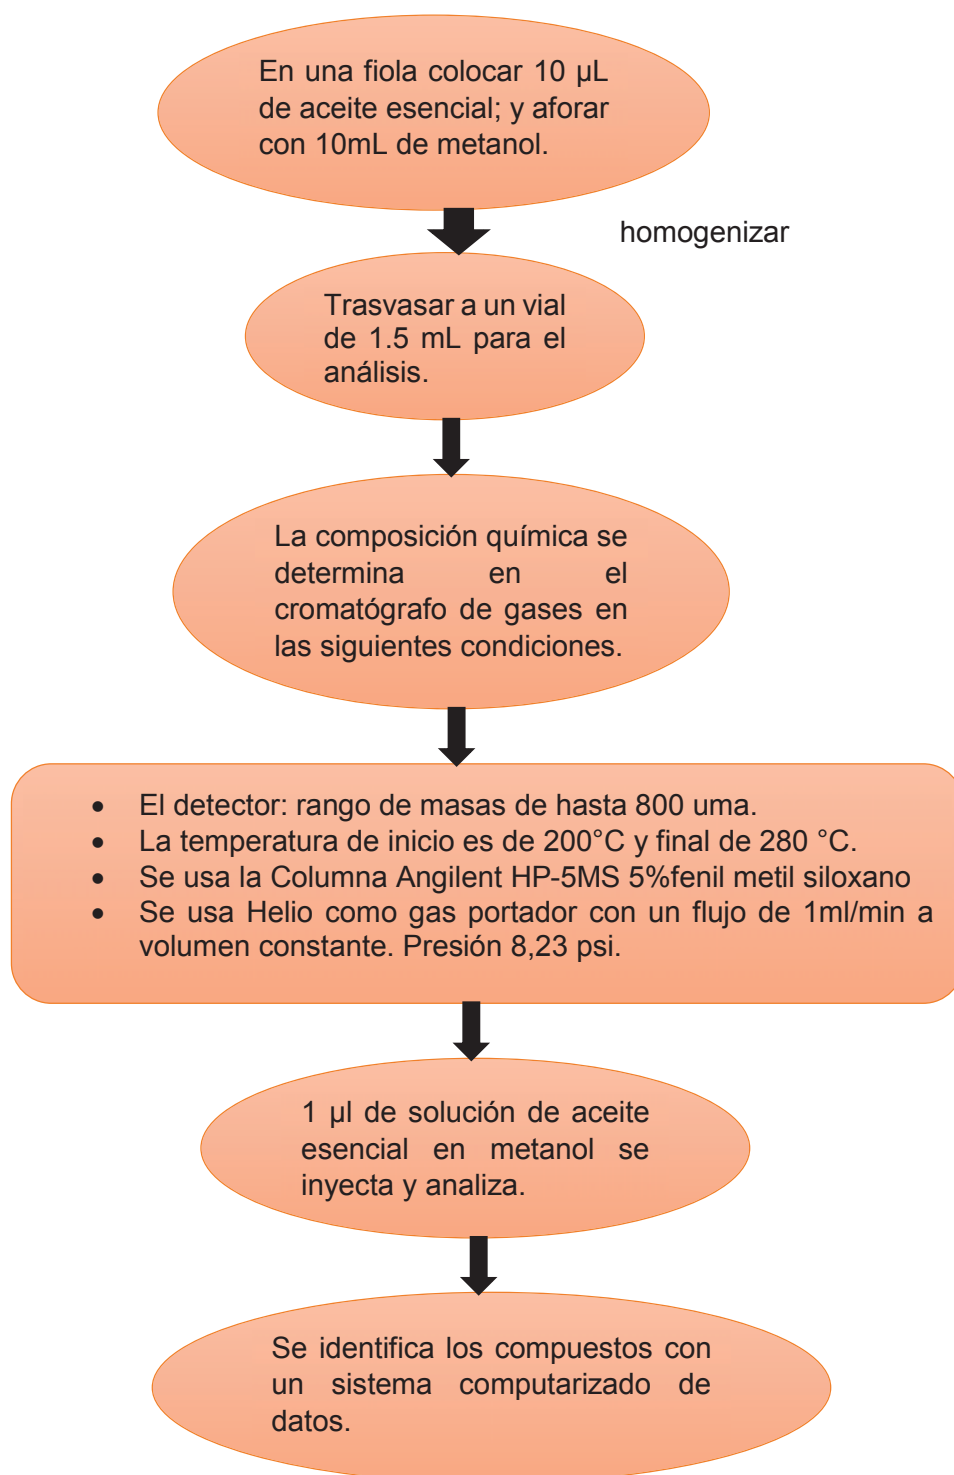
En una fiola colocar 10 µL de aceite esencial; y aforar con 10mL de metanol.

homogenizar

Trasvasar a un vial de 1.5 mL para el análisis.

La composición química se determina en el cromatógrafo de gases en las siguientes condiciones.

- El detector: rango de masas de hasta 800 uma.
- La temperatura de inicio es de 200°C y final de 280 °C.
- Se usa la Columna Angilent HP-5MS 5%fenil metil siloxano
- Se usa Helio como gas portador con un flujo de 1ml/min a volumen constante. Presión 8,23 psi.

1 µl de solución de aceite esencial en metanol se inyecta y analiza.

Se identifica los compuestos con un sistema computarizado de datos.